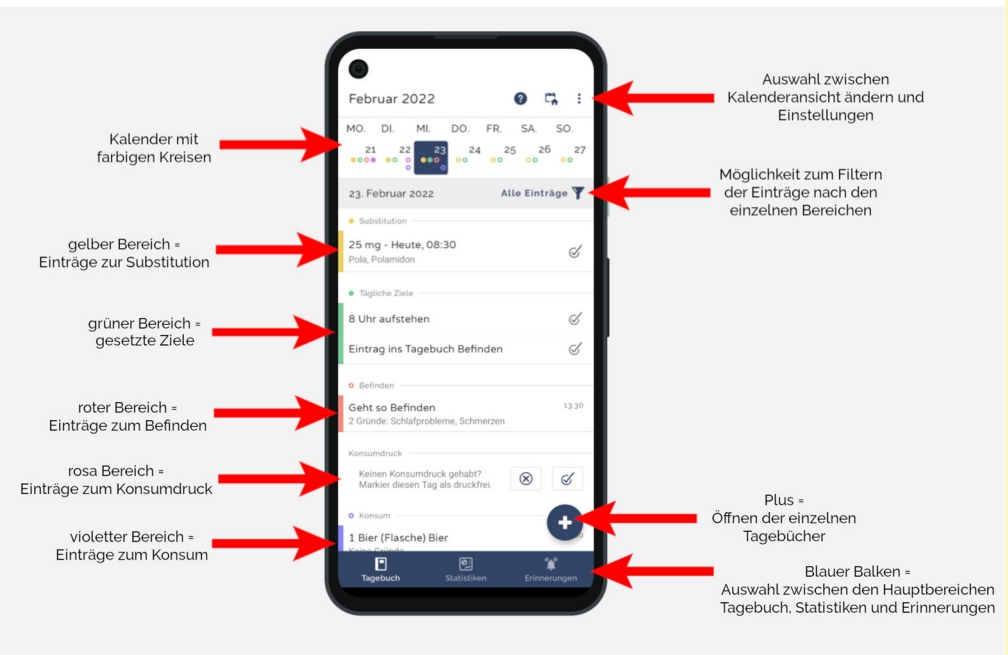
Februar 2022

MO. DI. MI. DO. FR. SA. SO.
21 22 23 24 25 26 27

23. Februar 2022
Alle Einträge

Substitution
25 mg - Heute, 08:30
Pola, Polamidon

Tägliche Ziele
8 Uhr aufstehen
Eintrag ins Tagebuch Befinden

Befinden
Geht so Befinden 13:30
2 Gründe: Schlafprobleme, Schmerzen

Konsumdruck
Keinen Konsumdruck gehabt? Markier diesen Tag als druckfrei.

Konsum
1 Bier (Flasche) Bier
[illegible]

Tagebuch Statistiken Erinnerungen

Auswahl zwischen Kalenderansicht ändern und Einstellungen

Kalender mit farbigen Kreisen

Möglichkeit zum Filtern der Einträge nach den einzelnen Bereichen

gelber Bereich = Einträge zur Substitution

grüner Bereich = gesetzte Ziele

roter Bereich = Einträge zum Befinden

rosa Bereich = Einträge zum Konsumdruck

Plus = Öffnen der einzelnen Tagebücher

violetter Bereich = Einträge zum Konsum

Blauer Balken = Auswahl zwischen den Hauptbereichen Tagebuch, Statistiken und Erinnerungen